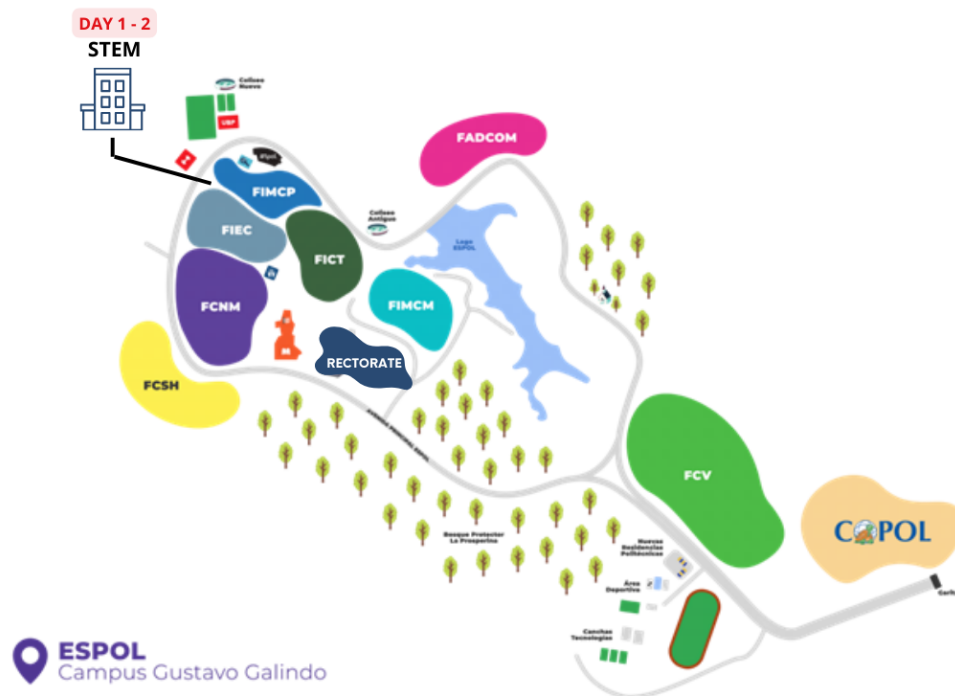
DAY 1 - 2
STEM

Coliseo Nuevo

UBP

FADCOM

FIMCP

Coliseo Antiguo

FIEC

FICT

Lago ESPOL

FCNM

FIMCM

RECTORATE

FCSH

Avenida Principal ESPOL

FCV

COPOL

Bosque Protector La Prosperina

Nuevas Residencias Politécnicas

Área Deportiva

Canchas Tecnologías

Garita

ESPOL
Campus Gustavo Galindo